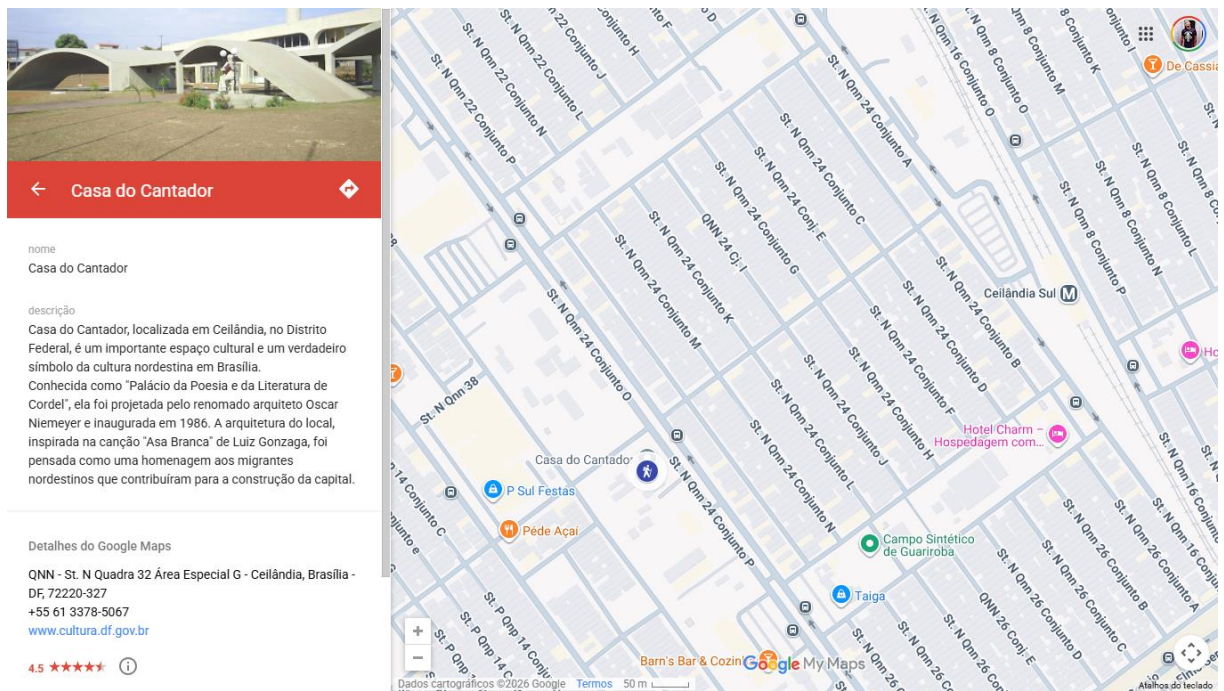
Casa do Cantador

nome
Casa do Cantador

descrição
Casa do Cantador, localizada em Ceilândia, no Distrito Federal, é um importante espaço cultural e um verdadeiro símbolo da cultura nordestina em Brasília.
Conhecida como "Palácio da Poesia e da Literatura de Cordel", ela foi projetada pelo renomado arquiteto Oscar Niemeyer e inaugurada em 1986. A arquitetura do local, inspirada na canção "Asa Branca" de Luiz Gonzaga, foi pensada como uma homenagem aos migrantes nordestinos que contribuíram para a construção da capital.

Detalhes do Google Maps
QNN - St. N Quadra 32 Área Especial G - Ceilândia, Brasília - DF, 72220-327
+55 61 3378-5067
www.cultura.df.gov.br

4.5 ★★★★★

St. N Qnn 22 Conjunto N
St. N Qnn 22 Conjunto L
St. N Qnn 22 Conjunto J
St. N Qnn 22 Conjunto P
Conjunto H
Conjunto F
St. N Qnn 24 Conjunto A
St. N Qnn 24 Conjunto C
St. N Qnn 24 Conj. E
QNN 24 Cj. I
St. N Qnn 24 Conjunto G
St. N Qnn 24 Conjunto K
St. N Qnn 24 Conjunto M
St. N Qnn 24 Conjunto O
St. N Qnn 24 Conjunto B
St. N Qnn 24 Conjunto D
St. N Qnn 24 Conjunto F
St. N Qnn 24 Conjunto H
St. N Qnn 24 Conjunto J
St. N Qnn 24 Conjunto L
St. N Qnn 24 Conjunto N
St. N Qnn 24 Conjunto P
St. N Qnn 16 Conjunto O
St. N Qnn 8 Conjunto M
8 Conjunto K
St. N Qnn 8 Conjunto P
St. N Qnn 8 Conjunto N
St. N Qnn 8 Conjunto L
De Cassia
Ceilândia Sul
Hotel Charm – Hospedagem com...
St. N Qnn 38
14 Conjunto C
Casa do Cantador
P Sul Festas
Pé de Açaí
Campo Sintético de Guariroba
Taiga
St. P Qnp 14 Conj.
St. N Qnn 26 Conjunto B
St. N Qnn 26 Conjunto C
St. N Qnn 26 Conjunto D
QNN 26 Conj. E
St. N Qnn 26 Conjunto A
St. N Qnn 16 Conjunto
Barn's Bar & Cozinha
Google My Maps
Dados cartográficos ©2026 Google Termos 50 m
Atalhos do teclado